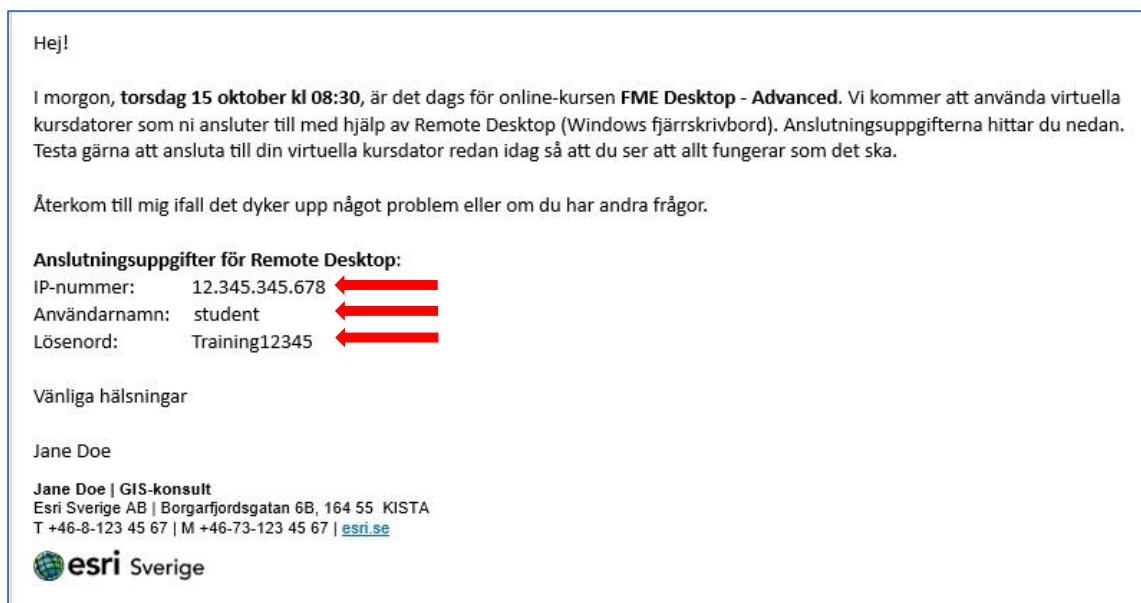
Hej!

I morgon, **torsdag 15 oktober kl 08:30**, är det dags för online-kursen **FME Desktop - Advanced.** Vi kommer att använda virtuella kursdatorer som ni ansluter till med hjälp av Remote Desktop (Windows fjärrskrivbord). Anslutningsuppgifterna hittar du nedan. Testa gärna att ansluta till din virtuella kursdator redan idag så att du ser att allt fungerar som det ska.

Återkom till mig ifall det dyker upp något problem eller om du har andra frågor.

**Anslutningsuppgifter för Remote Desktop**:
IP-nummer: 12.345.345.678
Användarnamn: student
Lösenord: Training12345

Vänliga hälsningar

Jane Doe

**Jane Doe | GIS-konsult**
Esri Sverige AB | Borgarfjordsgatan 6B, 164 55 KISTA
T +46-8-123 45 67 | M +46-73-123 45 67 | esri.se

esri Sverige